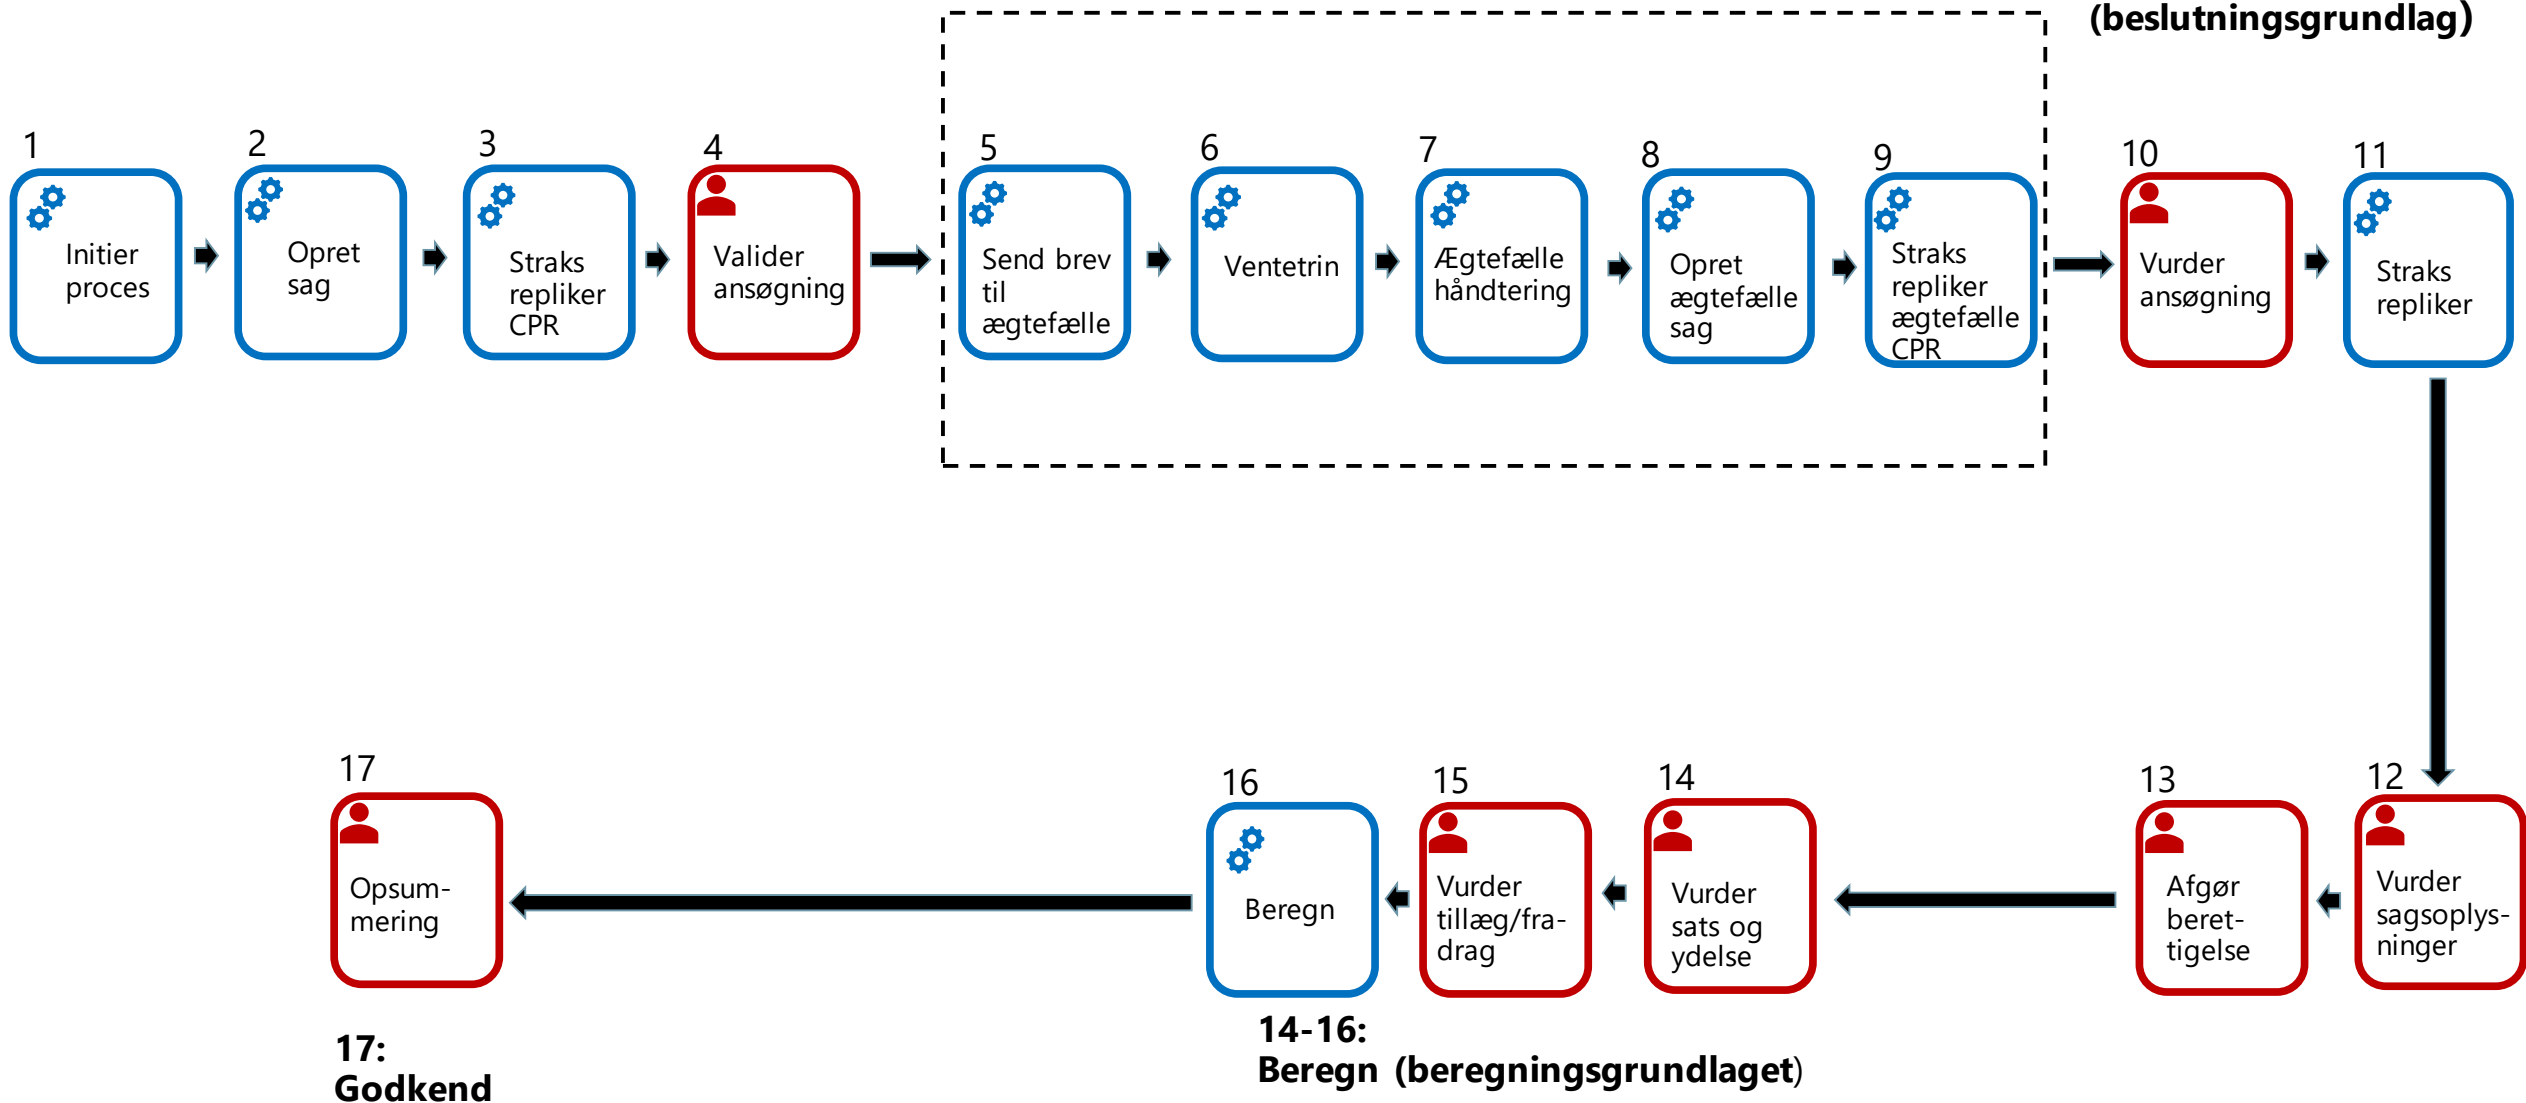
(beslutningsgrundlag)

1
Initier proces

2
Opret sag

3
Straks repliker CPR

4
Valider ansøgning

5
Send brev til ægtefælle

6
Ventetrin

7
Ægtefælle håndtering

8
Opret ægtefælle sag

9
Straks repliker ægtefælle CPR

10
Vurder ansøgning

11
Straks repliker

12
Vurder sagsoplysninger

13
Afgør berettigelse

14
Vurder sats og ydelse

15
Vurder tillæg/fradrag

16
Beregn

17
Opsummering

17:
Godkend

14-16:
Beregn (beregningsgrundlaget)